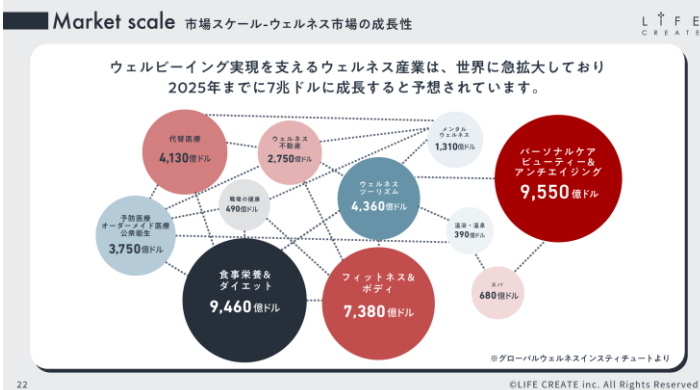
Market scale 市場スケール-ウェルネス市場の成長性

LIFE CREATE

ウェルビーイング実現を支えるウェルネス産業は、世界に急拡大しており2025年までに7兆ドルに成長すると予想されています。

代替医療
4,130億ドル

ウェルネス
不動産
2,750億ドル

メンタル
ウェルネス
1,310億ドル

パーソナルケア
ビューティー&
アンチエイジング
9,550億ドル

職場の健康
490億ドル

ウェルネス
ツーリズム
4,360億ドル

予防医療
オーダーメイド医療
公衆衛生
3,750億ドル

温泉・温泉
390億ドル

食事栄養&
ダイエット
9,460億ドル

フィットネス&
ボディ
7,380億ドル

スパ
680億ドル

※グローバルウェルネスインスティチュートより

22

©LIFE CREATE inc. All Rights Reserved